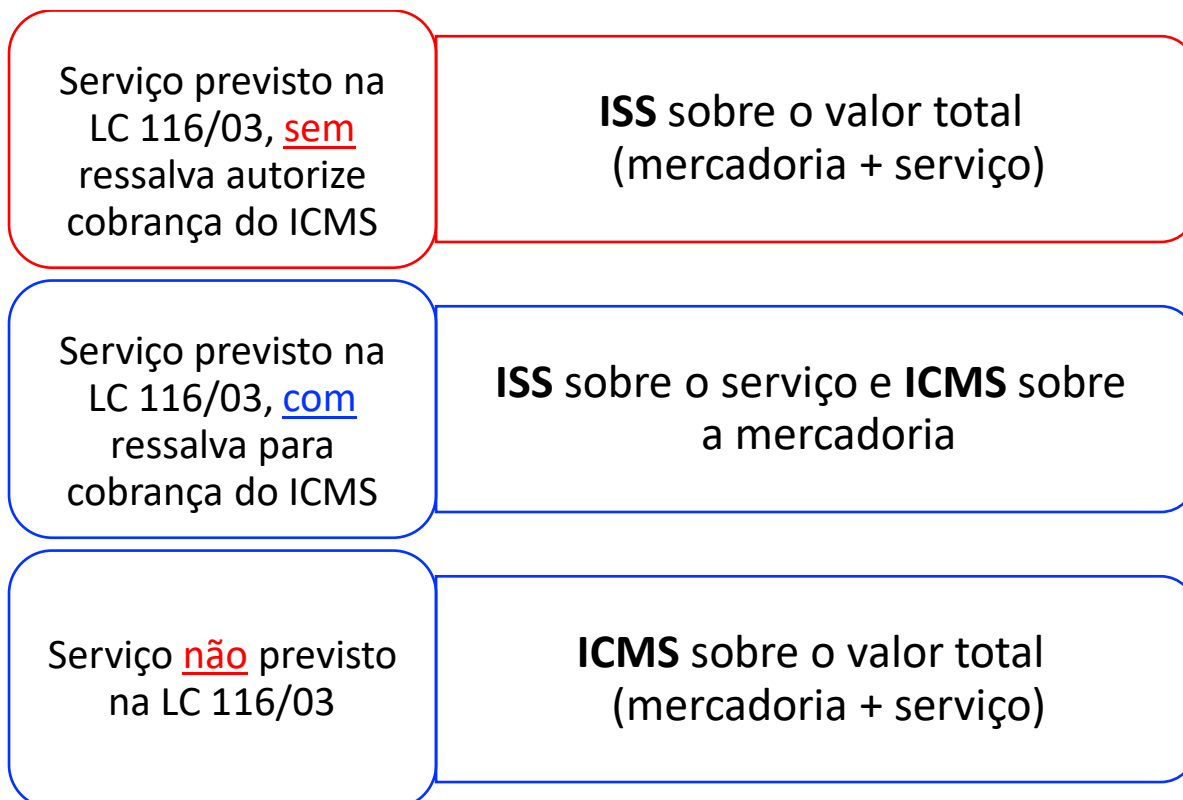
Serviço previsto na LC 116/03, sem ressalva autorize cobrança do ICMS

ISS sobre o valor total (mercadoria + serviço)

Serviço previsto na LC 116/03, com ressalva para cobrança do ICMS

ISS sobre o serviço e ICMS sobre a mercadoria

Serviço não previsto na LC 116/03

ICMS sobre o valor total (mercadoria + serviço)